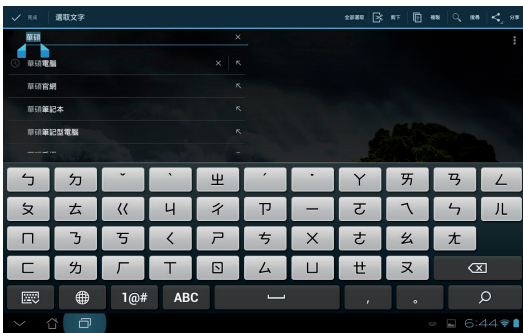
完成 選取文字 全部選取 剪下 複製 搜尋 分享

華碩 ×

華碩電腦 ×

華碩官網

華碩筆記本

華碩筆記型電腦

ㄅ ㄉ ˇ ˋ ㄓ ˊ ˙ ㄚ ㄞ ㄢ ㄦ
ㄆ ㄊ ㄍ ㄐ ㄔ ㄗ ㄧ ㄛ ㄟ ㄣ ㄦ
ㄇ ㄋ ㄎ ㄑ ㄕ ㄘ ㄨ ㄜ ㄠ ㄤ
ㄈ ㄌ ㄏ ㄒ ㄖ ㄙ ㄩ ㄝ ㄡ
1@# ABC , 。

6:44